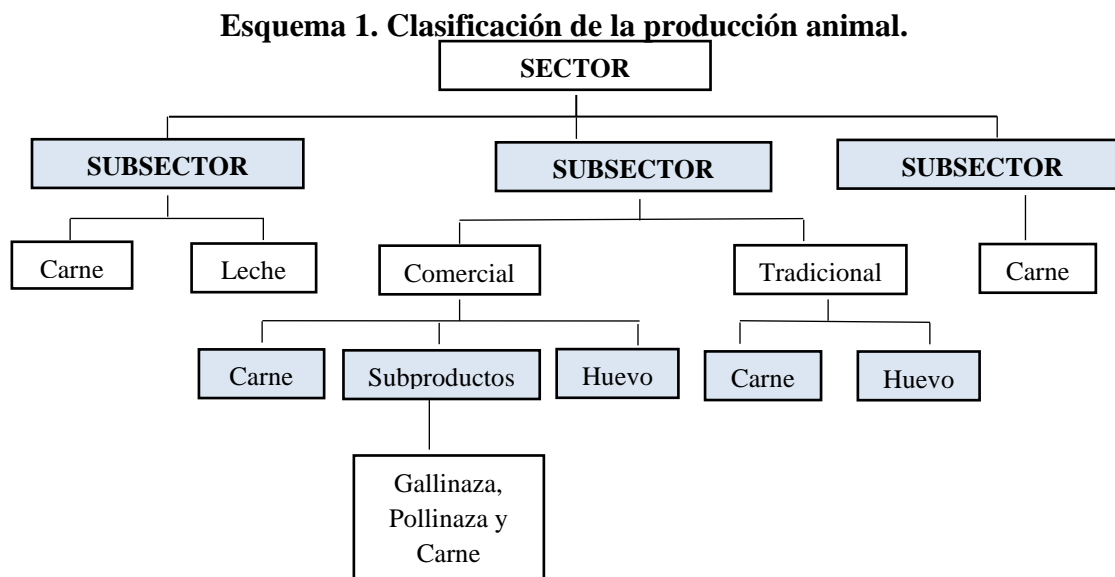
**Esquema 1. Clasificación de la producción animal.**

SECTOR

SUBSECTOR

SUBSECTOR

SUBSECTOR

Carne

Leche

Comercial

Tradicional

Carne

Carne

Subproductos

Huevo

Carne

Huevo

Gallinaza, Pollinaza y Carne